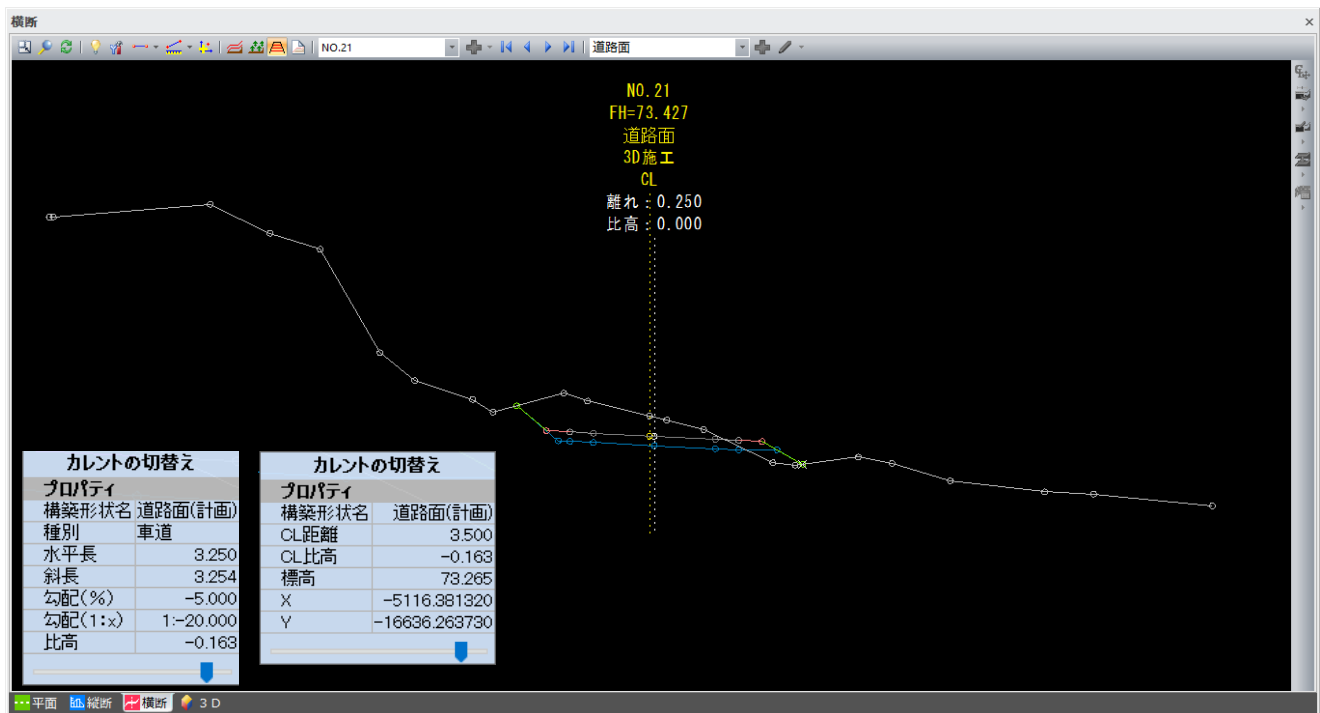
横断

NO.21

道路面

NO.21
FH=73.427
道路面
3D施工
CL
離れ：0.250
比高：0.000

カレントの切替え

| プロパティ | |
|---|---|
| 構築形状名 | 道路面(計画) |
| 種別 | 車道 |
| 水平長 | 3.250 |
| 斜長 | 3.254 |
| 勾配(%) | -5.000 |
| 勾配(1:x) | 1:-20.000 |
| 比高 | -0.163 |

カレントの切替え

| プロパティ | |
|---|---|
| 構築形状名 | 道路面(計画) |
| CL距離 | 3.500 |
| CL比高 | -0.163 |
| 標高 | 73.265 |
| X | -5116.381320 |
| Y | -16636.263730 |

平面 縦断 横断 3D